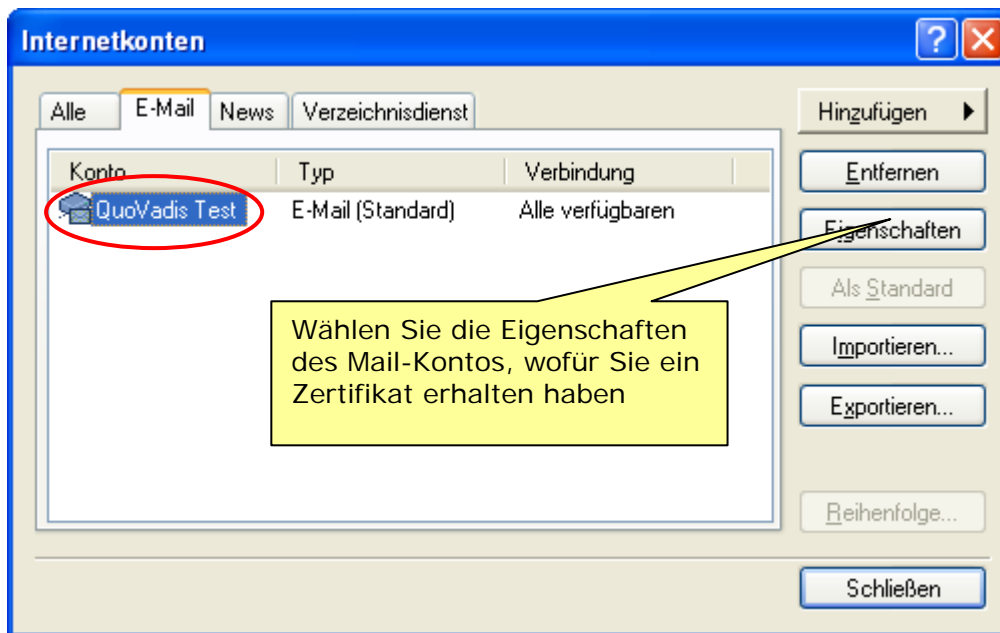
Internetkonten

Alle | E-Mail | News | Verzeichnisdienst

| Konto | Typ | Verbindung |
|---|---|---|
| QuoVadis Test | E-Mail (Standard) | Alle verfügbaren |

Hinzufügen

Entfernen

Eigenschaften

Als Standard

Importieren...

Exportieren...

Reihenfolge...

Wählen Sie die Eigenschaften des Mail-Kontos, wofür Sie ein Zertifikat erhalten haben

Schließen